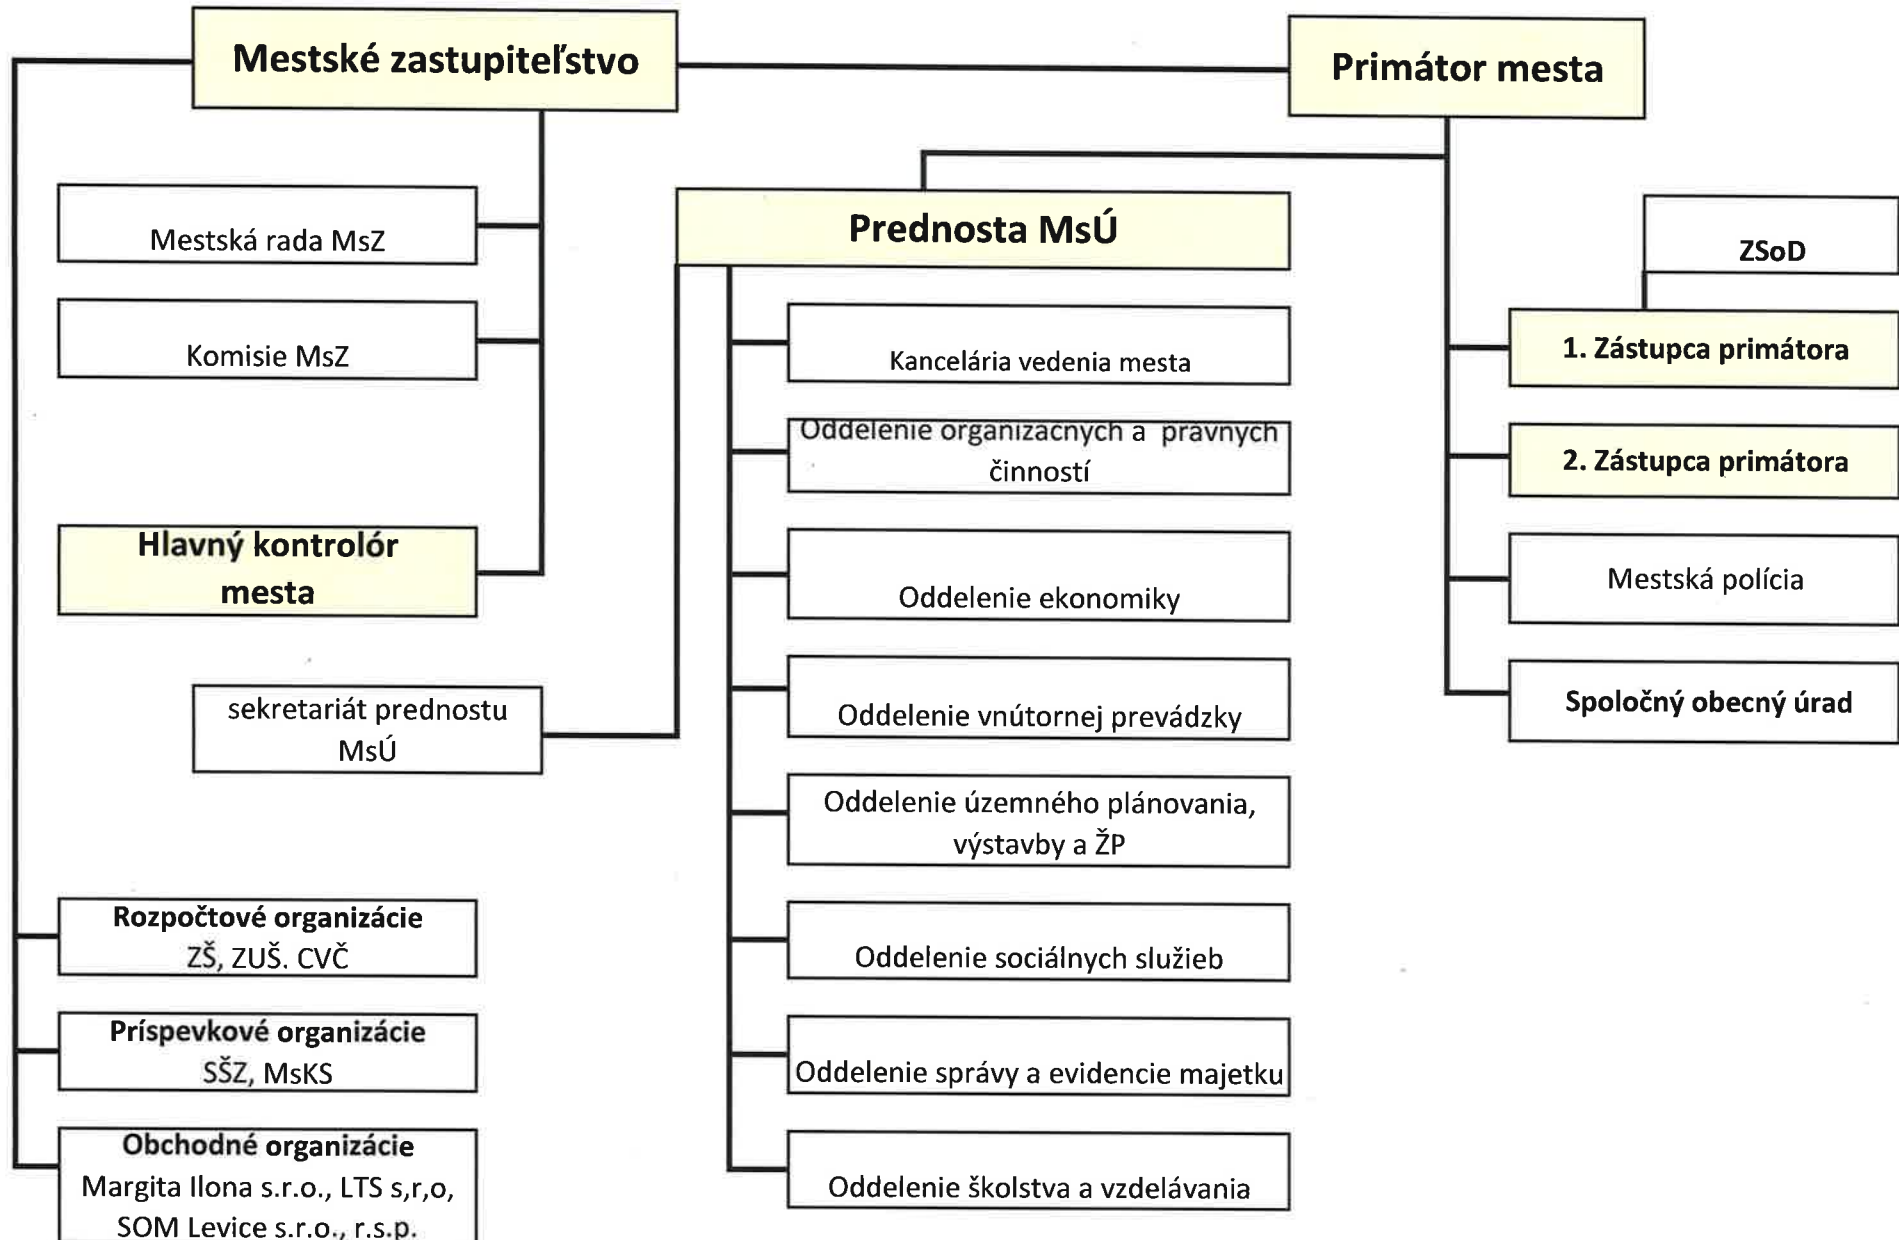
Mestské zastupiteľstvo

Primátor mesta

Mestská rada MsZ

Komisie MsZ

Hlavný kontrolór mesta

sekretariát prednostu MsÚ

Rozpočtové organizácie
ZŠ, ZUŠ. CVČ

Príspevkové organizácie
SŠZ, MsKS

Obchodné organizácie
Margita Ilona s.r.o., LTS s,r,o, SOM Levice s.r.o., r.s.p.

Prednosta MsÚ

Kancelária vedenia mesta

Oddelenie organizacnych a pravnych činností

Oddelenie ekonomiky

Oddelenie vnútornej prevádzky

Oddelenie územného plánovania, výstavby a ŽP

Oddelenie sociálnych služieb

Oddelenie správy a evidencie majetku

Oddelenie školstva a vzdelávania

ZSoD

1. Zástupca primátora

2. Zástupca primátora

Mestská polícia

Spoločný obecný úrad